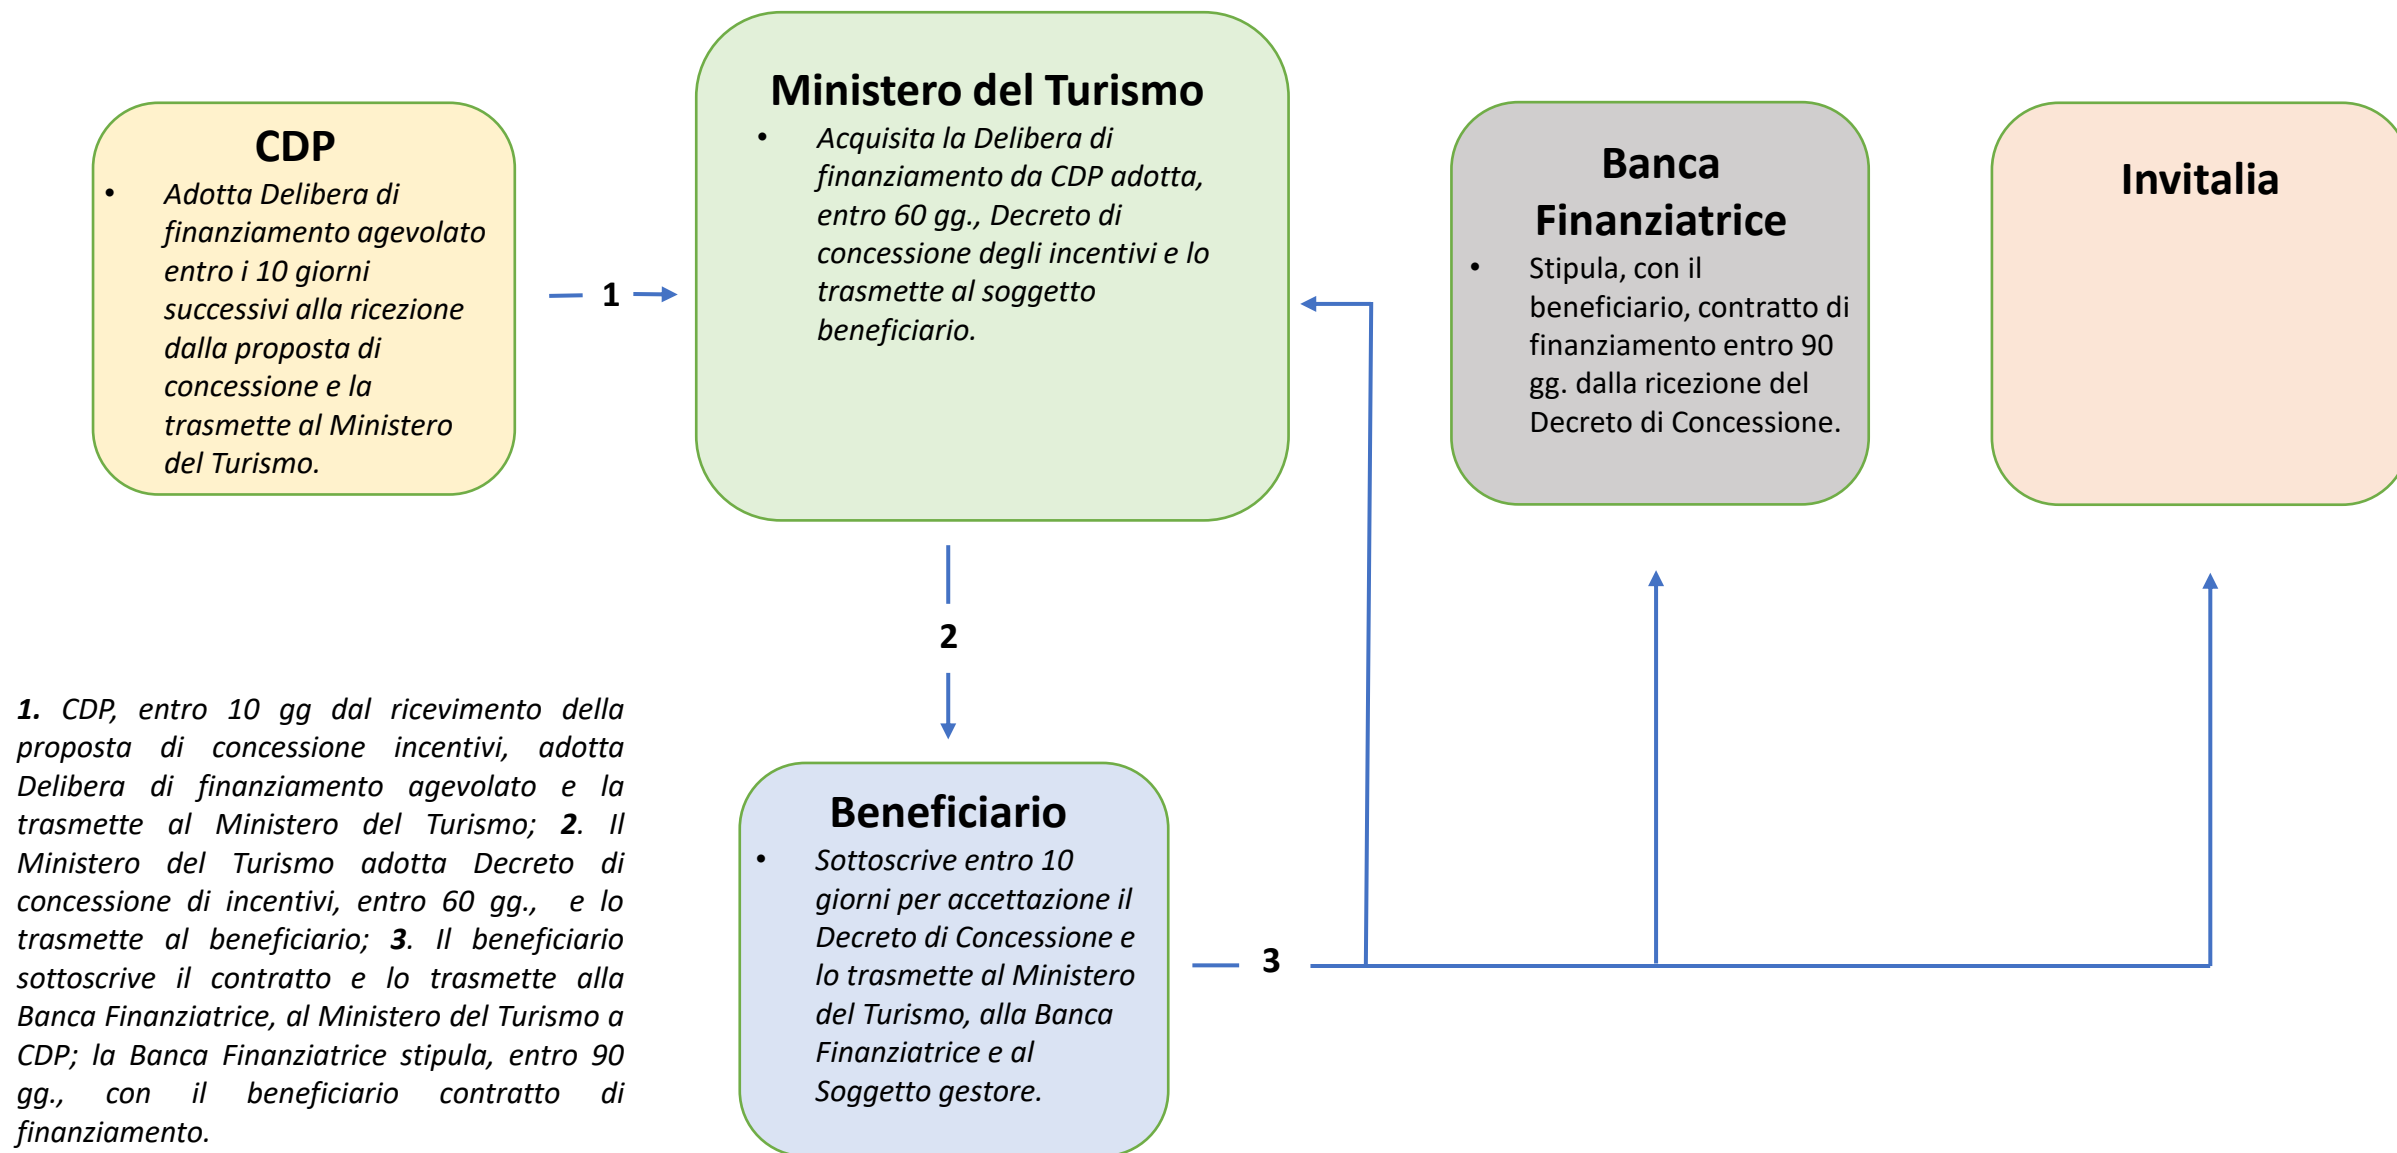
CDP

• Adotta Delibera di finanziamento agevolato entro i 10 giorni successivi alla ricezione dalla proposta di concessione e la trasmette al Ministero del Turismo.

1

Ministero del Turismo

• Acquisita la Delibera di finanziamento da CDP adotta, entro 60 gg., Decreto di concessione degli incentivi e lo trasmette al soggetto beneficiario.

Banca Finanziatrice

• Stipula, con il beneficiario, contratto di finanziamento entro 90 gg. dalla ricezione del Decreto di Concessione.

Invitalia

2

1. CDP, entro 10 gg dal ricevimento della proposta di concessione incentivi, adotta Delibera di finanziamento agevolato e la trasmette al Ministero del Turismo; 2. Il Ministero del Turismo adotta Decreto di concessione di incentivi, entro 60 gg., e lo trasmette al beneficiario; 3. Il beneficiario sottoscrive il contratto e lo trasmette alla Banca Finanziatrice, al Ministero del Turismo a CDP; la Banca Finanziatrice stipula, entro 90 gg., con il beneficiario contratto di finanziamento.

Beneficiario

• Sottoscrive entro 10 giorni per accettazione il Decreto di Concessione e lo trasmette al Ministero del Turismo, alla Banca Finanziatrice e al Soggetto gestore.

3